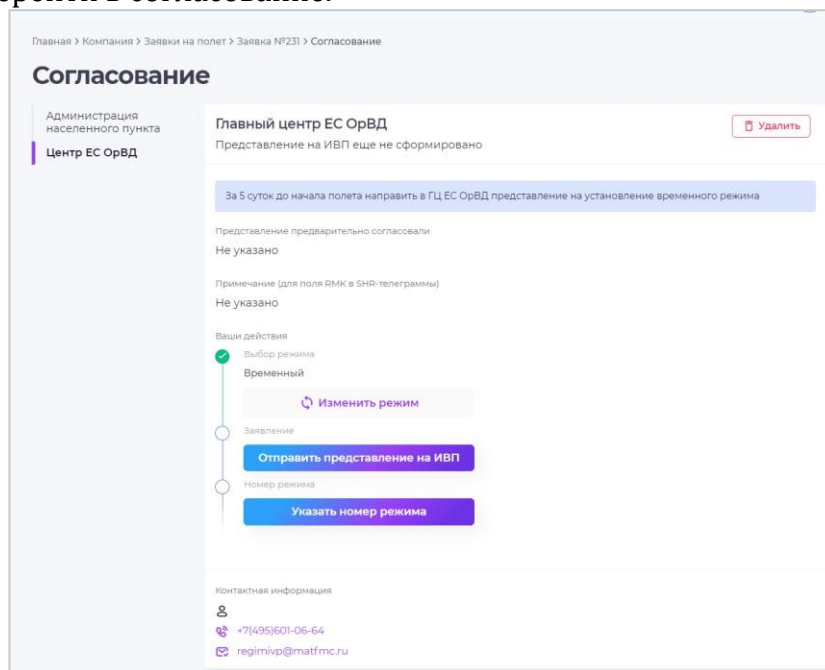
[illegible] в согласование.

Главная > Компания > Заявки на полет > Заявка №231 > Согласование

Согласование

Администрация населенного пункта

Центр ЕС ОрВД

Главный центр ЕС ОрВД

Представление на ИВП еще не сформировано

Удалить

За 5 суток до начала полета направить в ГЦ ЕС ОрВД представление на установление временного режима

Представление предварительно согласовали

Не указано

Примечание (для поля RMK в SHR-телеграммы)

Не указано

Ваши действия

Выбор режима

Временный

Изменить режим

Заявление

Отправить представление на ИВП

Номер режима

Указать номер режима

Контактная информация

+7(495)601-06-64

regimivp@matfmc.ru